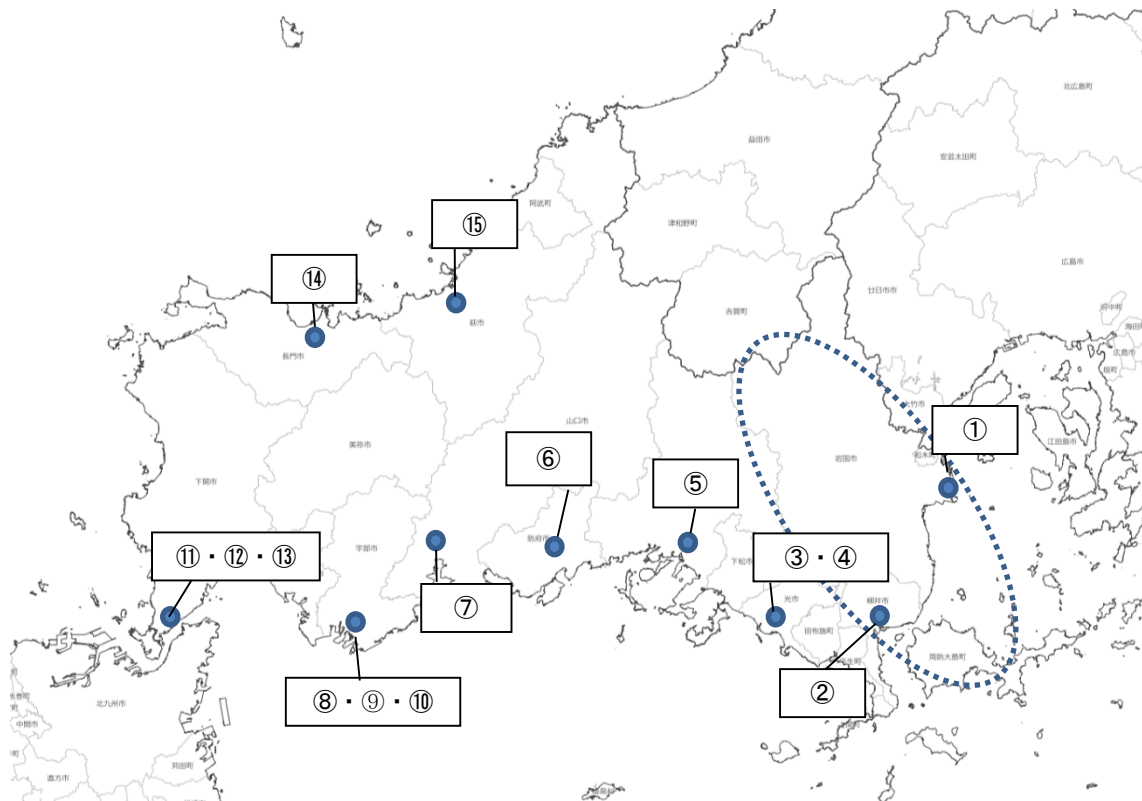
⑮
⑭
①
⑥
⑤
③・④
⑪・⑫・⑬
⑦
②
⑧・⑨・⑩
北広島町
益田市
安芸太田町
阿武町
津和野町
広島市
廿日市市
吉賀町
萩市
長門市
山口市
岩国市
江田島市
美祢市
下関市
防府市
宇部市
下松市
光市
柳井市
田布施町
周防大島町
北九州市